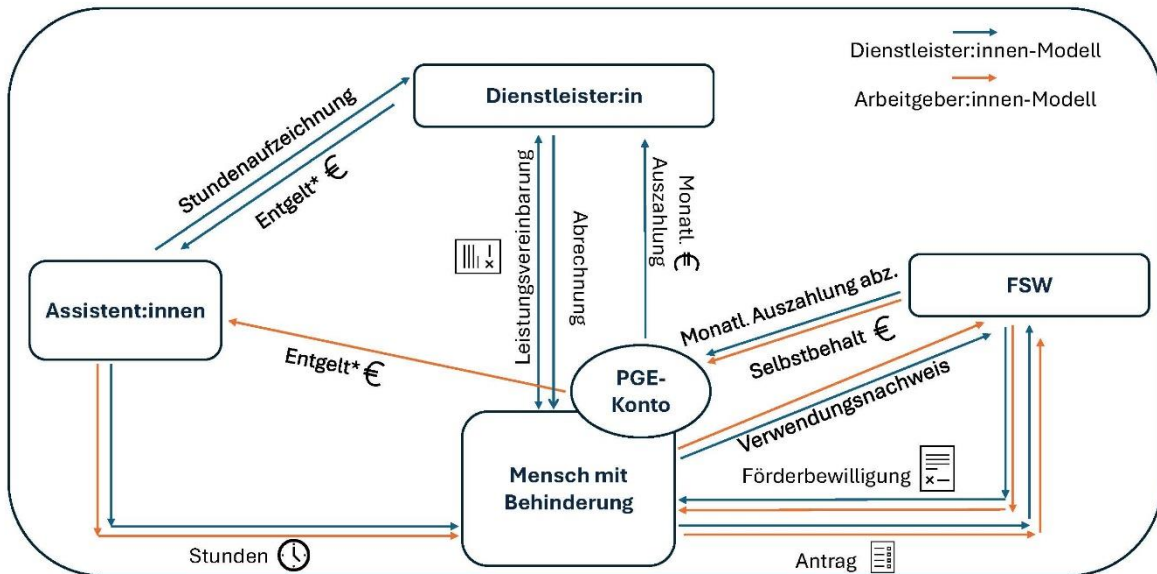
Dienstleister:innen-Modell

Arbeitgeber:innen-Modell

Dienstleister:in

Stundenaufzeichnung

Entgelt* €

Leistungsvereinbarung

Abrechnung

Monatl. Auszahlung €

Assistent:innen

FSW

Monatl. Auszahlung abz.

Selbstbehalt €

Entgelt* €

PGE-Konto

Verwendungsnachweis

Mensch mit Behinderung

Förderbewilligung

Stunden

Antrag